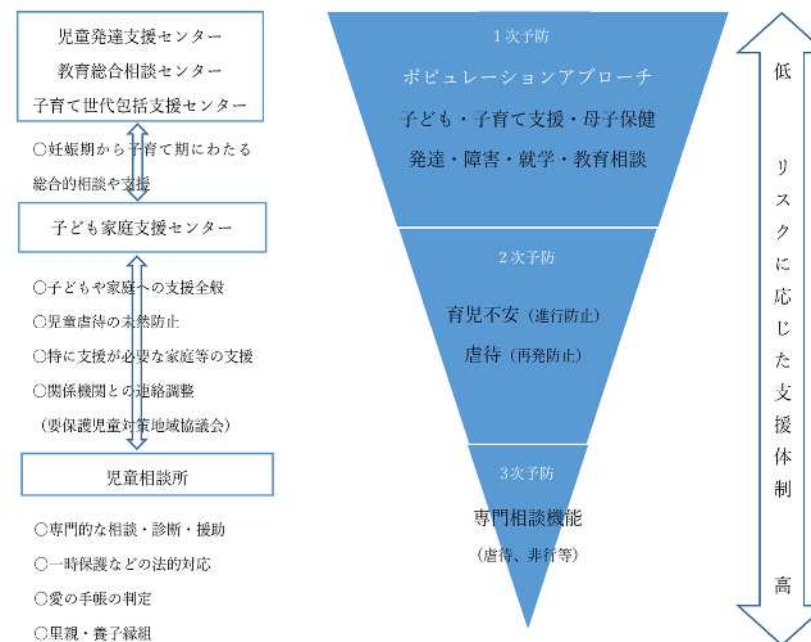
児童発達支援センター
教育総合相談センター
子育て世代包括支援センター

○妊娠期から子育て期にわたる総合的相談や支援

子ども家庭支援センター

○子どもや家庭への支援全般
○児童虐待の未然防止
○特に支援が必要な家庭等の支援
○関係機関との連絡調整
（要保護児童対策地域協議会）

児童相談所

○専門的な相談・診断・援助
○一時保護などの法的対応
○愛の手帳の判定
○里親・養子縁組

1次予防
ポピュレーションアプローチ
子ども・子育て支援・母子保健
発達・障害・就学・教育相談

2次予防
育児不安（進行防止）
虐待（再発防止）

3次予防
専門相談機能
（虐待、非行等）

低
リスクに応じた支援体制
高